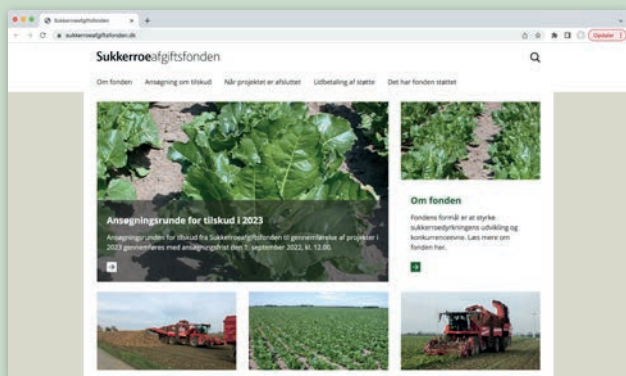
Sukkerroeafgiftsfonden
sukkerroeafgiftsfonden.dk
Opdater

Sukkerroeafgiftsfonden

Om fonden | Ansøgning om tilskud | Når projektet er afsluttet | Udbetaling af støtte | Det har fonden støttet

Ansøgningsrunde for tilskud i 2023

Ansøgningsrunden for tilskud fra Sukkerroeafgiftsfonden til gennemførelse af projekter i 2023 gennemføres med ansøgningsfrist den 1. september 2022, kl. 12.00.

Om fonden

Fondens formål er at styrke sukkerroedyrkningens udvikling og konkurrenceevne. Læs mere om fonden her.